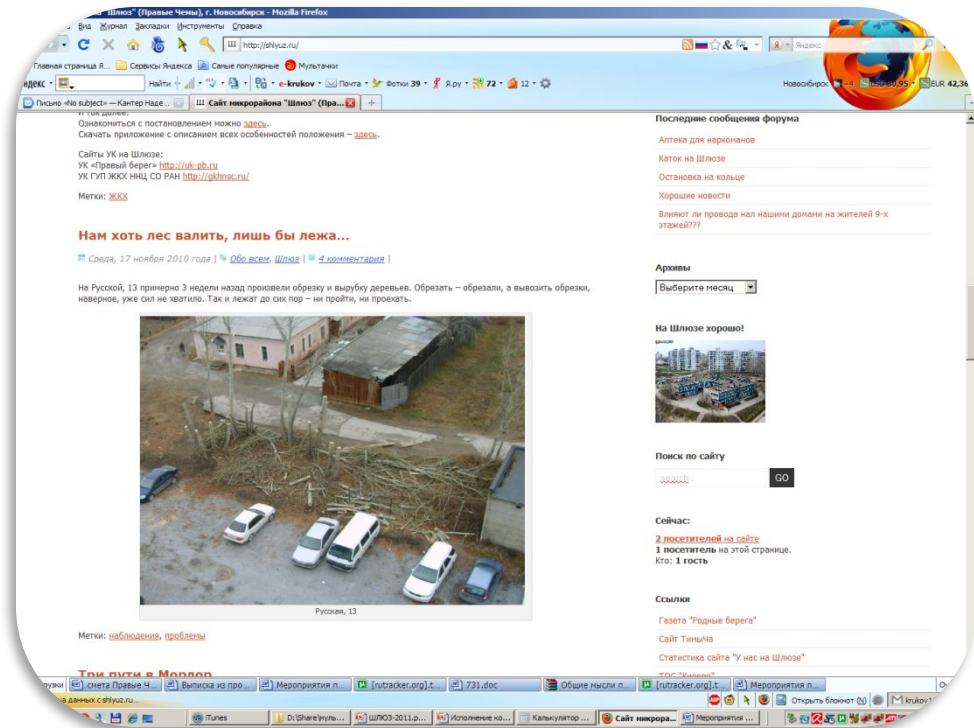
"Шлюз" (Правые Чемы), г. Новосибирск - Mozilla Firefox

Вид Журнал Закладки Инструменты Справка

http://shlyuz.ru/

Яндекс

Главная страница Я... Сервисы Яндекса Самые популярные Мультачки

ндекс Найти Почта Фотки 39 Я.ру 72 12

Новосибирск EUR 42,36

Письмо «No subject» — Кантер Наде... Сайт микрорайона "Шлюз" (Пра...

И так далее.
Ознакомиться с постановлением можно здесь.
Скачать приложение с описанием всех особенностей положения – здесь.

Сайты УК на Шлюзе:
УК «Правый берег» http://uk-pb.ru
УК ГУП ЖКХ ННЦ СО РАН http://gkhnsc.ru/

Метки: ЖКХ

Нам хоть лес валить, лишь бы лежа...

Среда, 17 ноября 2010 года | Обо всем, Шлюз | 4 комментария |

На Русской, 13 примерно 3 недели назад произвели обрезку и вырубку деревьев. Обрезать – обрезали, а вывозить обрезки, наверное, уже сил не хватило. Так и лежат до сих пор – ни пройти, ни проехать.

Русская, 13

Метки: наблюдения, проблемы

Три пути в Мордор

Последние сообщения форума

Аптека для наркоманов

Каток на Шлюзе

Остановка на кольце

Хорошие новости

Влияют ли провода нал нашими домами на жителей 9-х этажей???

Архивы

Выберите месяц

На Шлюзе хорошо!

Поиск по сайту

search

GO

Сейчас:

2 посетителей на сайте
1 посетитель на этой странице.
Кто: 1 гость

Ссылки

Газета "Родные берега"

Сайт ТиньЧа

Статистика сайта "У нас на Шлюзе"

ТОС "Кипер"

грузки смета Правые Ч... Выписка из про... Мероприятия п... [rutracker.org].t... 731.doc Общие мысли п... [rutracker.org].t... Мероприятия п...

а данных с shlyuz.ru...

Открыть блокнот (N) krukoy1

iTunes D:\Share\куль... ШЛЮЗ-2011.p... Исполнение ко... Калькулятор ... Сайт микрора... Мероприятия ...